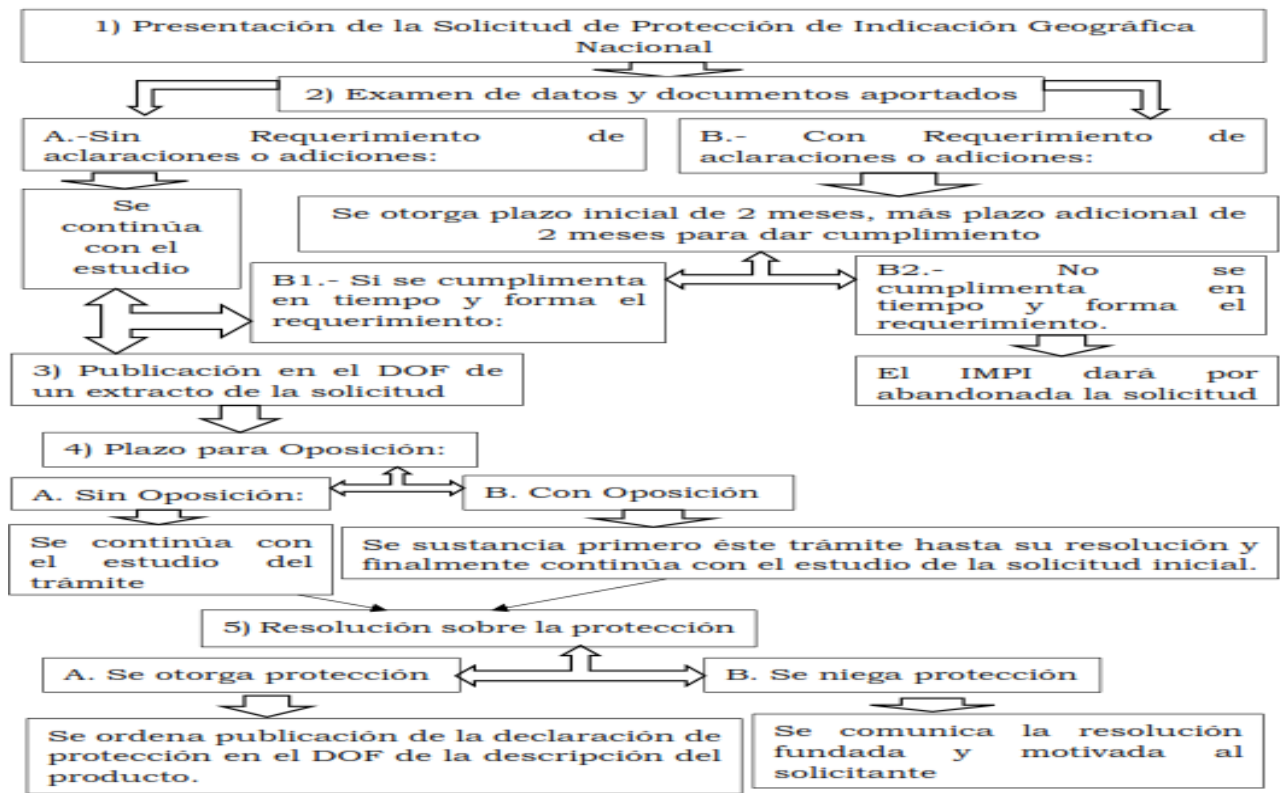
1) Presentación de la Solicitud de Protección de Indicación Geográfica Nacional

2) Examen de datos y documentos aportados

A.-Sin Requerimiento de aclaraciones o adiciones:

B.- Con Requerimiento de aclaraciones o adiciones:

Se continúa con el estudio

Se otorga plazo inicial de 2 meses, más plazo adicional de 2 meses para dar cumplimiento

B1.- Si se cumplimenta en tiempo y forma el requerimiento:

B2.- No se cumplimenta en tiempo y forma el requerimiento.

3) Publicación en el DOF de un extracto de la solicitud

El IMPI dará por abandonada la solicitud

4) Plazo para Oposición:

A. Sin Oposición:

B. Con Oposición

Se continúa con el estudio del trámite

Se sustancia primero éste trámite hasta su resolución y finalmente continúa con el estudio de la solicitud inicial.

5) Resolución sobre la protección

A. Se otorga protección

B. Se niega protección

Se ordena publicación de la declaración de protección en el DOF de la descripción del producto.

Se comunica la resolución fundada y motivada al solicitante